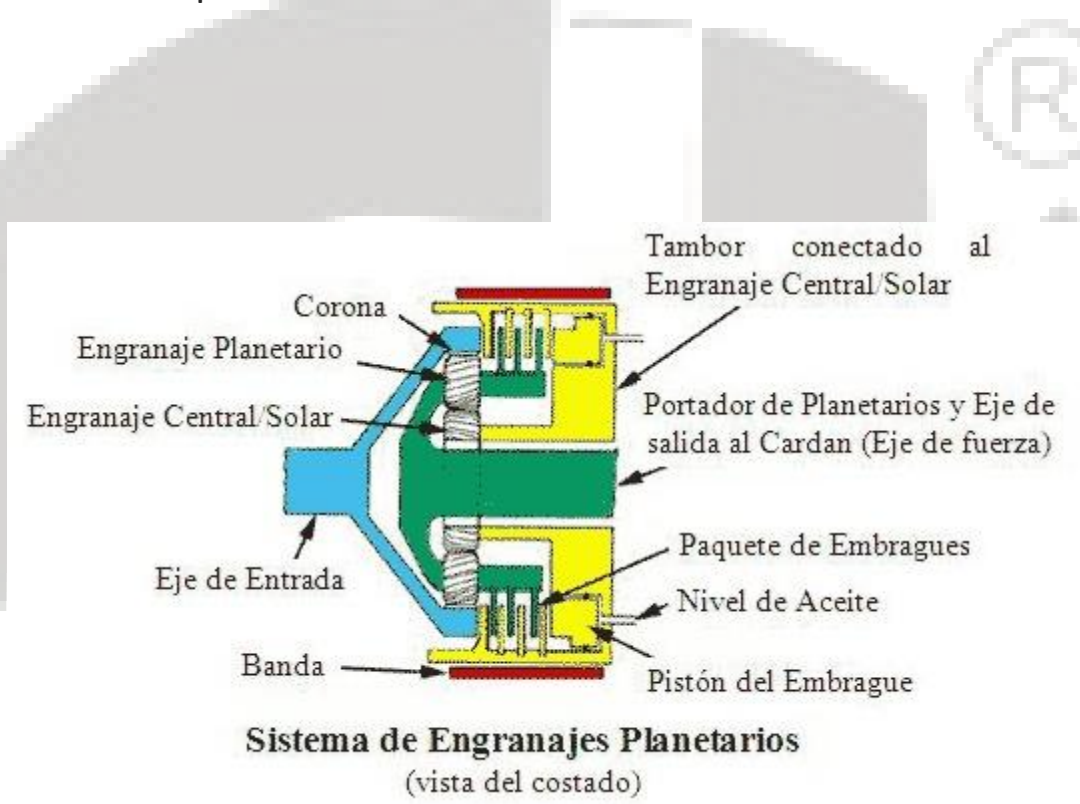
Tambor conectado al Engranaje Central/Solar

Corona

Engranaje Planetario

Engranaje Central/Solar

Portador de Planetarios y Eje de salida al Cardan (Eje de fuerza)

Eje de Entrada

Paquete de Embragues

Nivel de Aceite

Banda

Pistón del Embrague

Sistema de Engranajes Planetarios
(vista del costado)